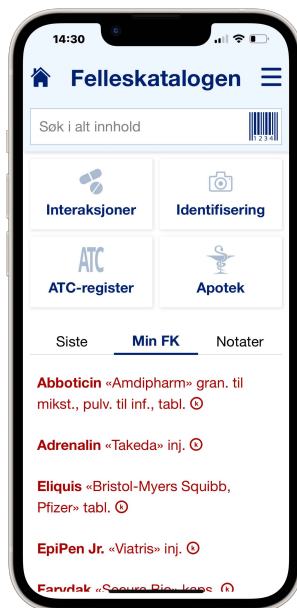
14:30

Felleskatalogen

Søk i alt innhold

1234

Interaksjoner

Identifisering

ATC

ATC-register

Apotek

Siste

Min FK

Notater

Abboticin «Amdipharm» gran. til mikst., pulv. til inf., tabl.

Adrenalin «Takeda» inj.

Eliquis «Bristol-Myers Squibb, Pfizer» tabl.

EpiPen Jr. «Viatris» inj.

Farydak «Secura Bio» kaps. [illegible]